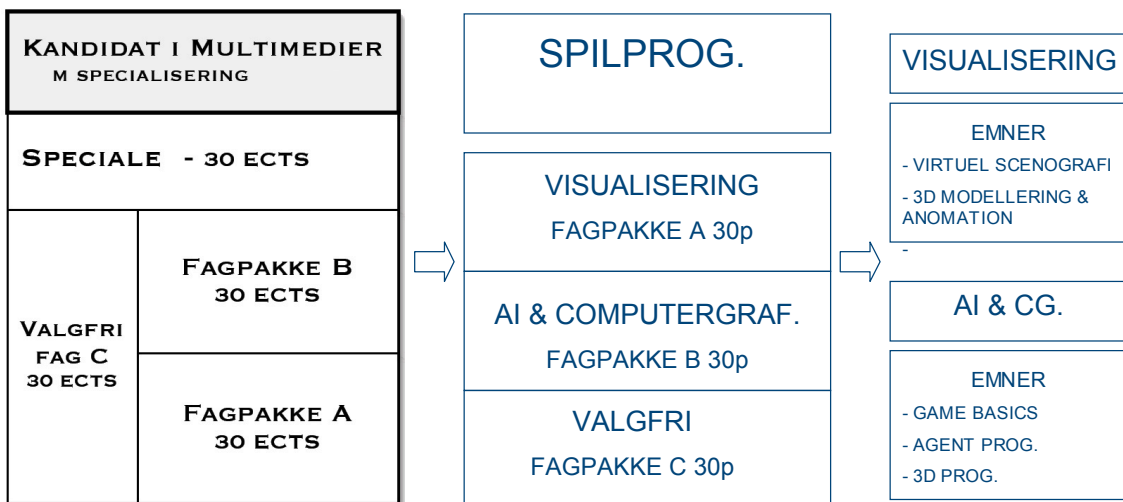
Kandidat i Multimedier
m specialisering

Speciale - 30 ects

Valgfri fag C 30 ects

Fagpakke B 30 ects

Fagpakke A 30 ects

SPILPROG.

VISUALISERING
FAGPAKKE A 30p

AI & COMPUTERGRAF.
FAGPAKKE B 30p

VALGFRI
FAGPAKKE C 30p

VISUALISERING

EMNER
- VIRTUEL SCENOGRAFI
- 3D MODELLERING & ANOMATION
-

AI & CG.

EMNER
- GAME BASICS
- AGENT PROG.
- 3D PROG.